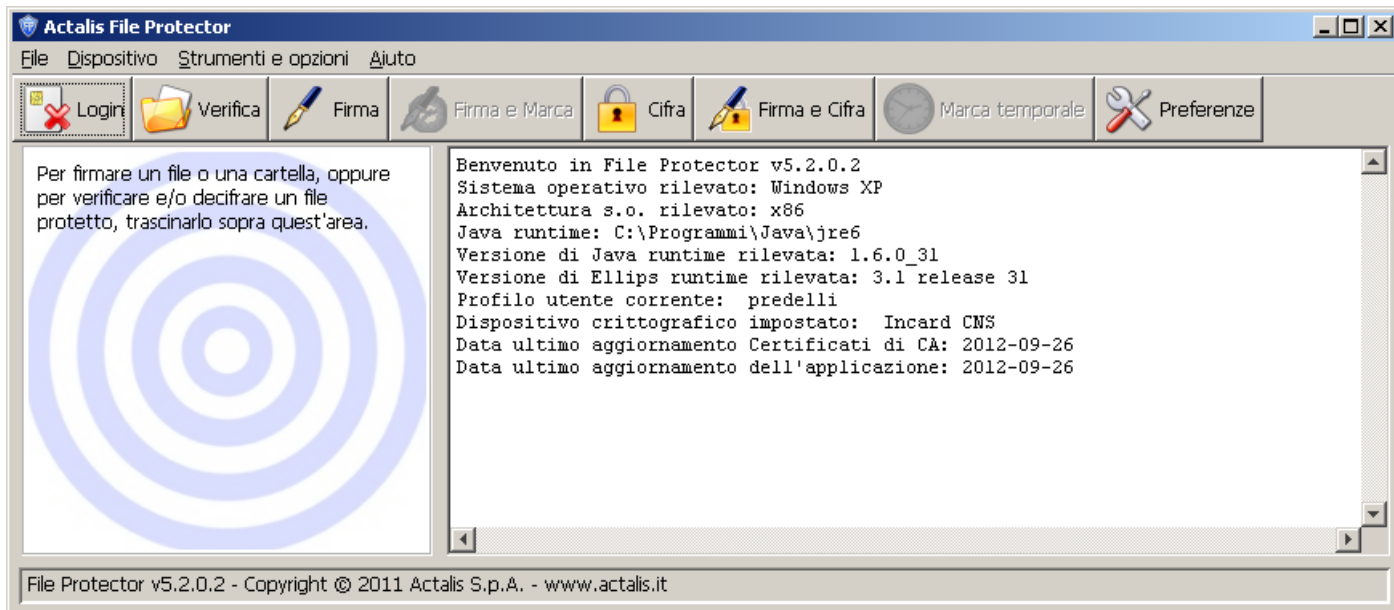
Actalis File Protector

File Dispositivo Strumenti e opzioni Aiuto

Login Verifica Firma Firma e Marca Cifra Firma e Cifra Marca temporale Preferenze

Per firmare un file o una cartella, oppure per verificare e/o decifrare un file protetto, trascinarlo sopra quest'area.

Benvenuto in File Protector v5.2.0.2
Sistema operativo rilevato: Windows XP
Architettura s.o. rilevato: x86
Java runtime: C:\Programmi\Java\jre6
Versione di Java runtime rilevata: 1.6.0_31
Versione di Ellips runtime rilevata: 3.1 release 31
Profilo utente corrente: predelli
Dispositivo crittografico impostato: Incard CNS
Data ultimo aggiornamento Certificati di CA: 2012-09-26
Data ultimo aggiornamento dell'applicazione: 2012-09-26

File Protector v5.2.0.2 - Copyright © 2011 Actalis S.p.A. - www.actalis.it